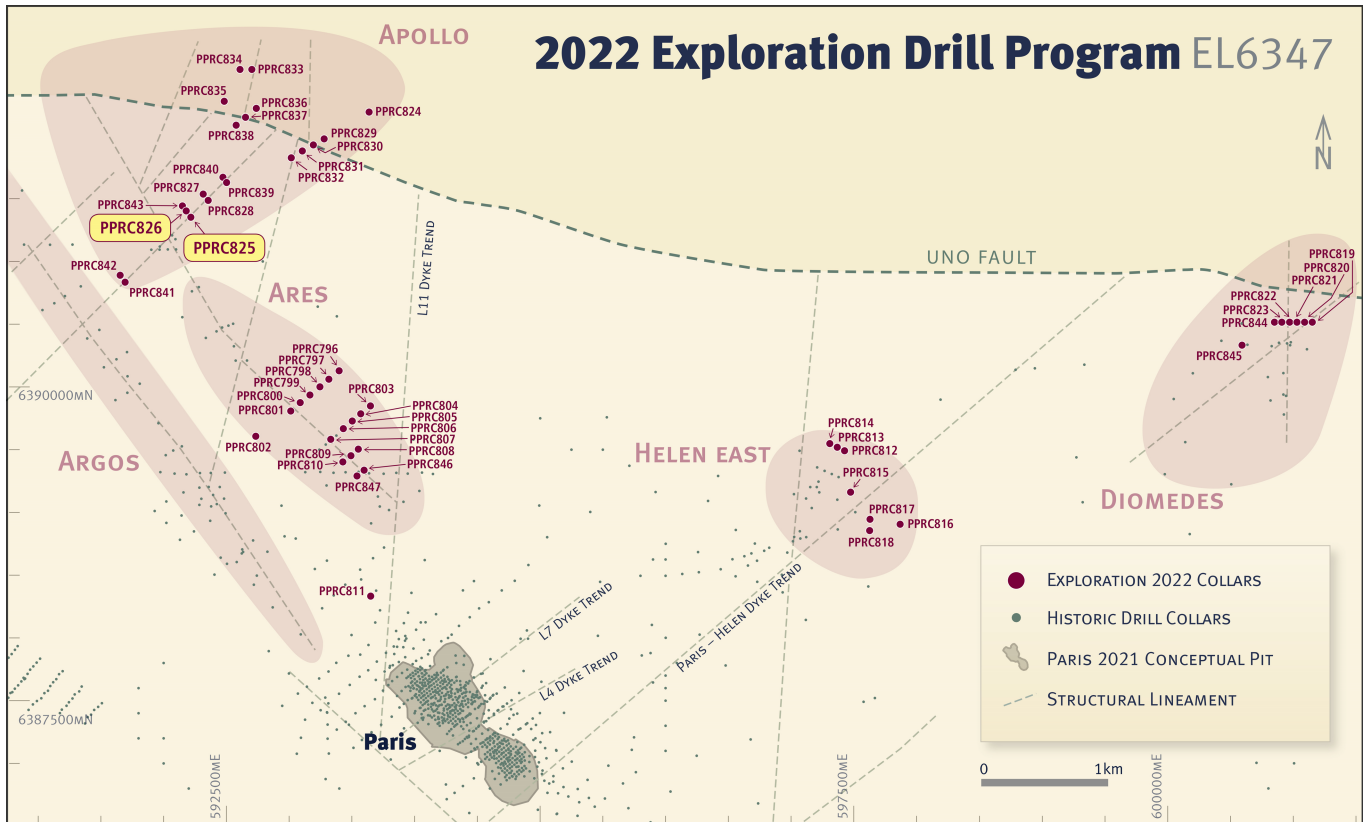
2022 Exploration Drill Program EL6347

N

APOLLO

PPRC834
PPRC833
PPRC835
PPRC836
PPRC837
PPRC838
PPRC824
PPRC829
PPRC830
PPRC831
PPRC832
PPRC840
PPRC839
PPRC827
PPRC843
PPRC828
PPRC826
PPRC825
PPRC842
PPRC841

L11 Dyke Trend

UNO FAULT

ARES

PPRC796
PPRC797
PPRC798
PPRC799
PPRC800
PPRC801
PPRC803
PPRC804
PPRC805
PPRC806
PPRC807
PPRC802
PPRC809
PPRC808
PPRC810
PPRC846
PPRC847

6390000mN

ARGOS

HELEN EAST

PPRC814
PPRC813
PPRC812
PPRC815
PPRC817
PPRC816
PPRC818

PPRC819
PPRC820
PPRC821
PPRC822
PPRC823
PPRC844
PPRC845

DIOMEDES

PPRC811

L7 Dyke Trend
L4 Dyke Trend
Paris – Helen Dyke Trend

Exploration 2022 Collars
Historic Drill Collars
Paris 2021 Conceptual Pit
Structural Lineament

6387500mN

Paris

592500mE
597500mE
600000mE

0
1km